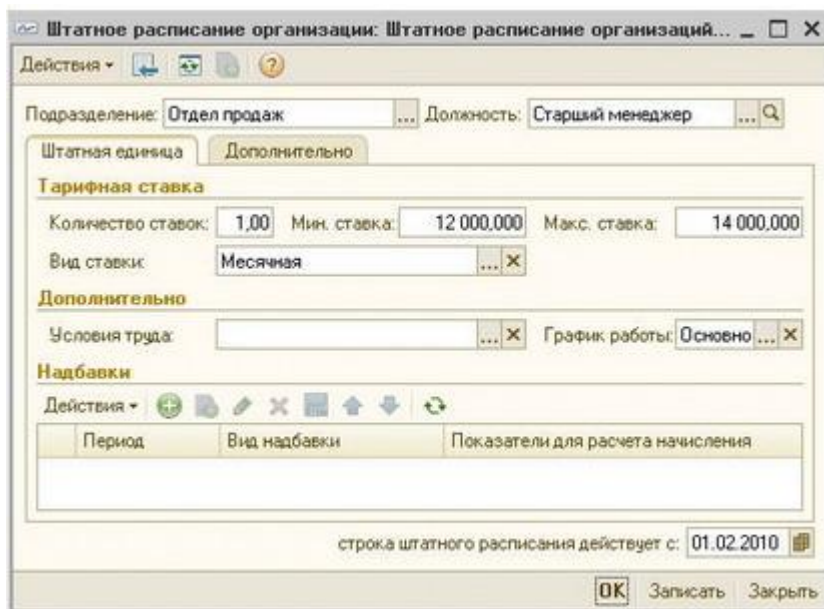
Штатное расписание организации: Штатное расписание организаций... _ □ ×

Действия ▾

Подразделение: Отдел продаж ... Должность: Старший менеджер ...

Штатная единица | Дополнительно

Тарифная ставка

Количество ставок: 1,00 Мин. ставка: 12 000,000 Макс. ставка: 14 000,000

Вид ставки: Месячная ... ×

Дополнительно

Условия труда: ... × График работы: Основно ... ×

Надбавки

Действия ▾

| Период | Вид надбавки | Показатели для расчета начисления |
|---|---|---|
| | | |

строка штатного расписания действует с: 01.02.2010

OK Записать Закрыть